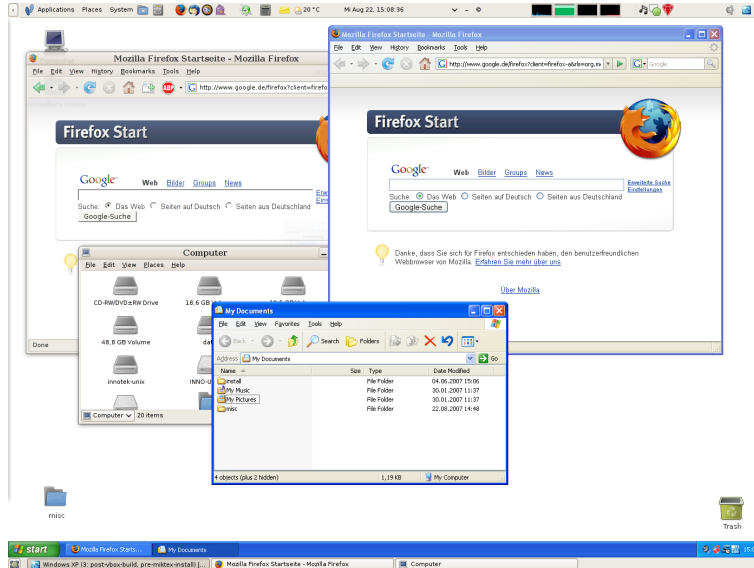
Applications Places System 20 °C Mi Aug 22, 15:08:36

Mozilla Firefox Startseite - Mozilla Firefox
File Edit View History Bookmarks Tools Help
http://www.google.de/firefox?client=firefo

Firefox Start
Google Web Bilder Groups News
Suche: Das Web Seiten auf Deutsch Seiten aus Deutschland
Google-Suche
Erw
Eins
Done

Mozilla Firefox Startseite - Mozilla Firefox
File Edit View History Bookmarks Tools Help
http://www.google.de/firefox?client=firefox-a&rls=org.m
Google

Firefox Start
Google Web Bilder Groups News
Erweiterte Suche
Einstellungen
Suche: Das Web Seiten auf Deutsch Seiten aus Deutschland
Google-Suche

Danke, dass Sie sich für Firefox entschieden haben, den benutzerfreundlichen Webbrowser von Mozilla. Erfahren Sie mehr über uns.

Über Mozilla

Computer
File Edit View Places Help
CD-RW/DVD±RW Drive
18,6 GB
48,8 GB Volume
dat
innotek-unix
INNO-U
Computer 20 items

My Documents
File Edit View Favorites Tools Help
Back Search Folders
Address My Documents Go

| Name | Size | Type | Date Modified |
|---|---|---|---|
| install | | File Folder | 04.06.2007 15:06 |
| My Music | | File Folder | 30.01.2007 11:37 |
| My Pictures | | File Folder | 30.01.2007 11:37 |
| misc | | File Folder | 22.08.2007 14:48 |

4 objects (plus 2 hidden) 1,19 KB My Computer

misc
Trash

start Mozilla Firefox Starts... My Documents 15:0

Windows XP (3: post-vbox-build, pre-miktex-install) [... Mozilla Firefox Startseite - Mozilla Firefox Computer